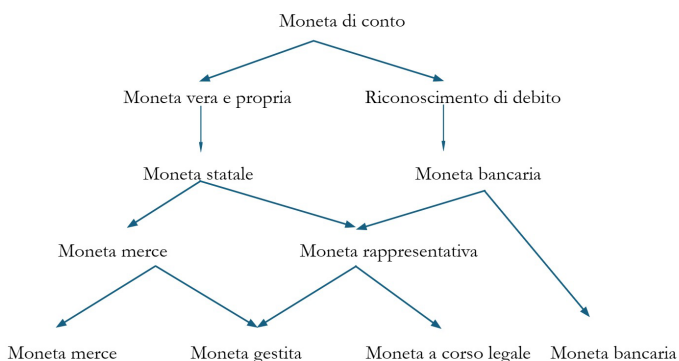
Moneta di conto

Moneta vera e propria

Riconoscimento di debito

Moneta statale

Moneta bancaria

Moneta merce

Moneta rappresentativa

Moneta merce

Moneta gestita

Moneta a corso legale

Moneta bancaria